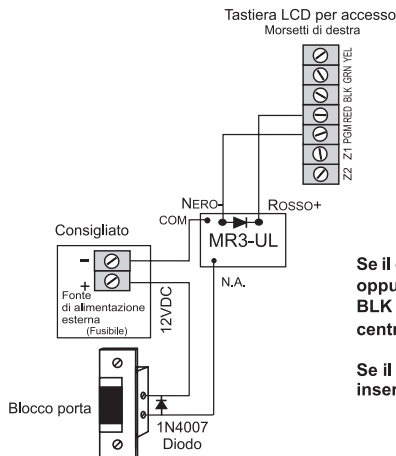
Tastiera LCD per accesso
Morsetti di destra

YEL
GRN
BLK
RED
PGM
Z1
Z2

NERO-
ROSSO+
COM
MR3-UL
N.A.

Consigliato
-
+
Fonte di alimentazione esterna
(Fusibile)
12VDC

Blocco porta
1N4007
Diodo

Se il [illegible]
oppu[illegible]
BLK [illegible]
centr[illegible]

Se il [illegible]
inser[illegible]